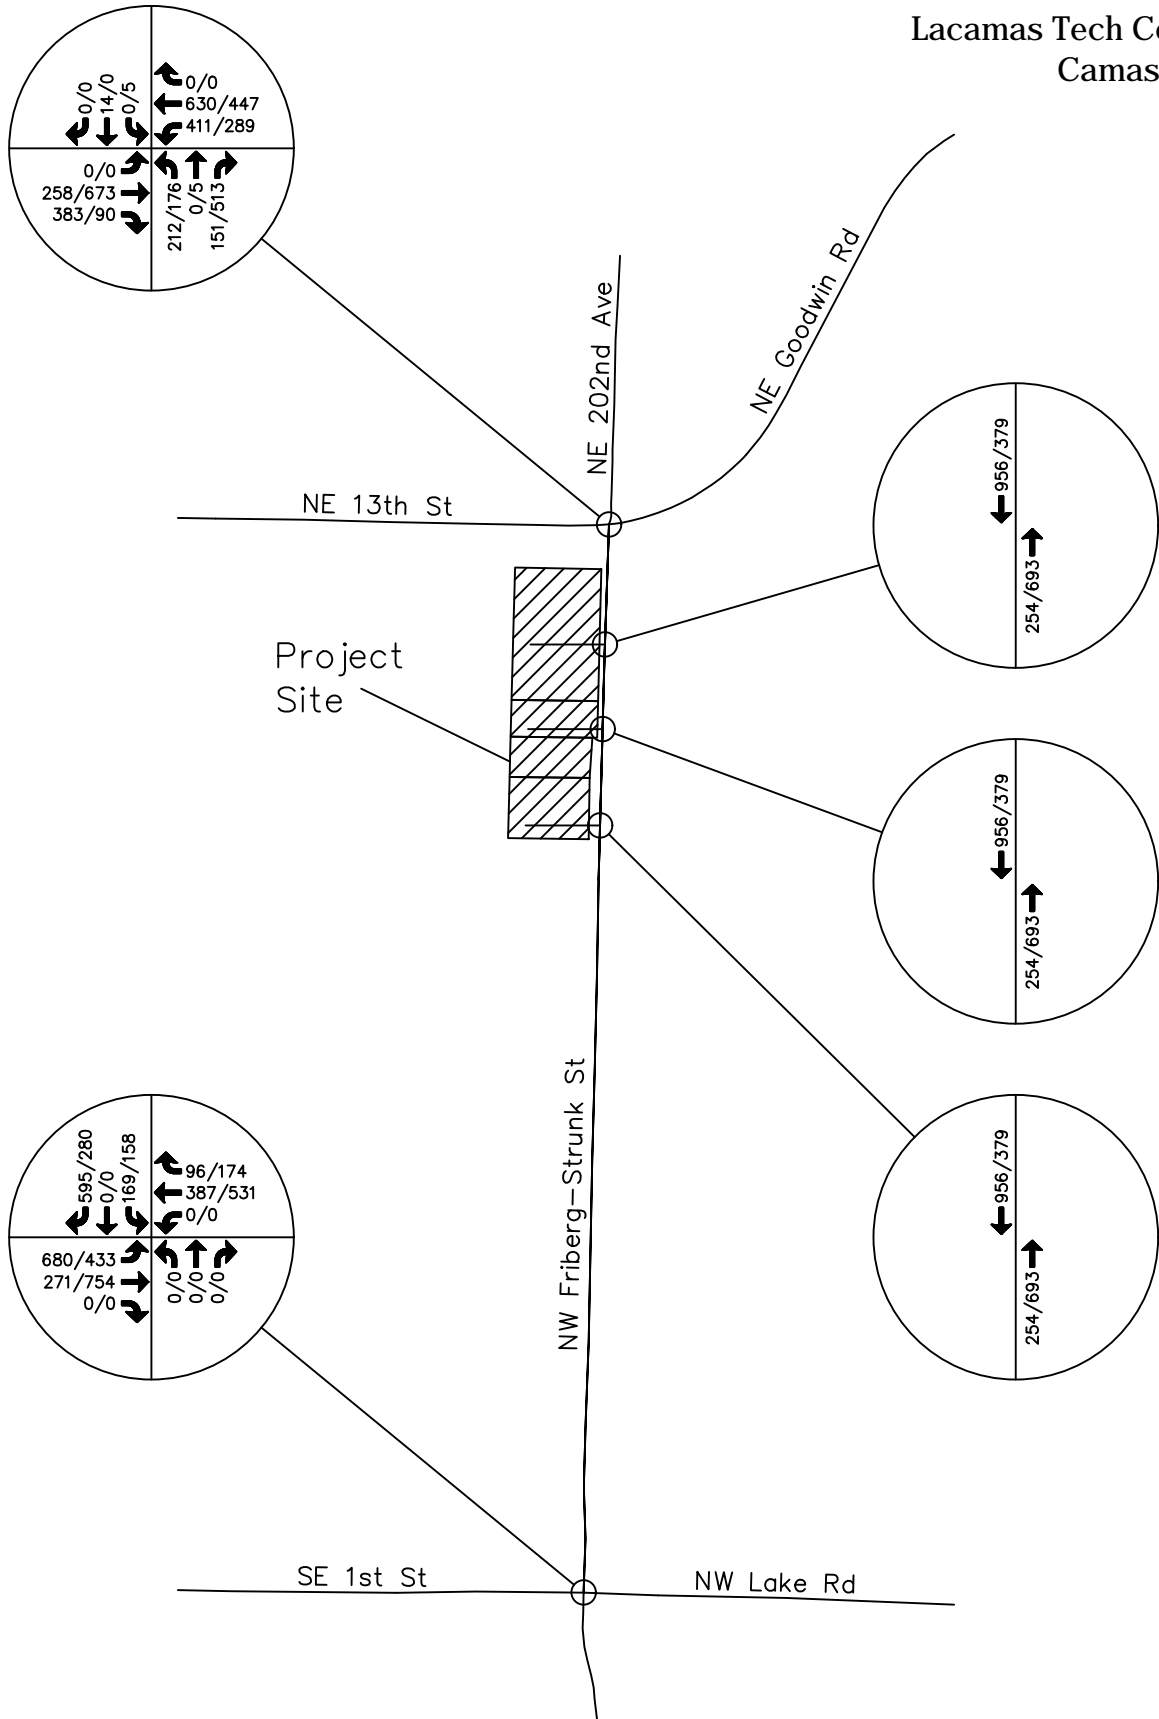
Lacamas Tech Co
Camas

0/0
14/0
0/5
0/0
630/447
411/289
0/0
258/673
383/90
212/176
0/5
151/513

NE Goodwin Rd

NE 202nd Ave

956/379
254/693

NE 13th St

Project Site

956/379
254/693

956/379
254/693

NW Friberg-Strunk St

595/280
0/0
169/158
96/174
387/531
0/0
680/433
271/754
0/0
0/0
0/0
0/0

SE 1st St

NW Lake Rd